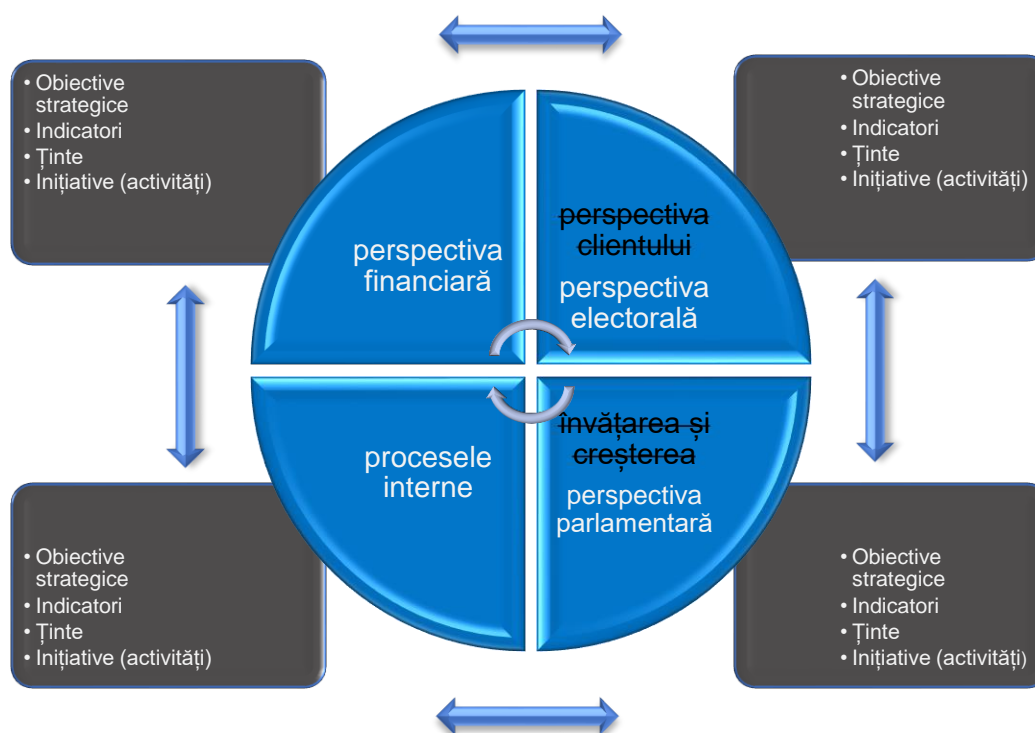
• Obiective strategice
• Indicatori
• Ținte
• Inițiative (activități)

• Obiective strategice
• Indicatori
• Ținte
• Inițiative (activități)

perspectiva financiară

~~perspectiva clientului~~
perspectiva electorală

procesele interne

~~învățarea și creșterea~~
perspectiva parlamentară

• Obiective strategice
• Indicatori
• Ținte
• Inițiative (activități)

• Obiective strategice
• Indicatori
• Ținte
• Inițiative (activități)